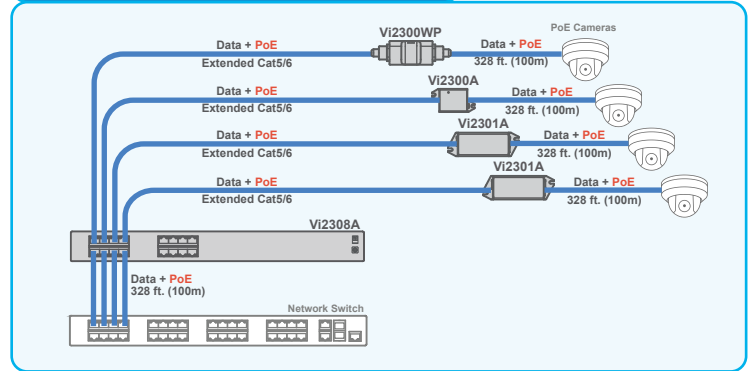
Vi2300WP

PoE Cameras

Data + PoE
Extended Cat5/6

Data + PoE
328 ft. (100m)

Vi2300A

Data + PoE
Extended Cat5/6

Data + PoE
328 ft. (100m)

Vi2301A

Data + PoE
Extended Cat5/6

Data + PoE
328 ft. (100m)

Vi2301A

Data + PoE
Extended Cat5/6

Data + PoE
328 ft. (100m)

Vi2308A

Data + PoE
328 ft. (100m)

Network Switch